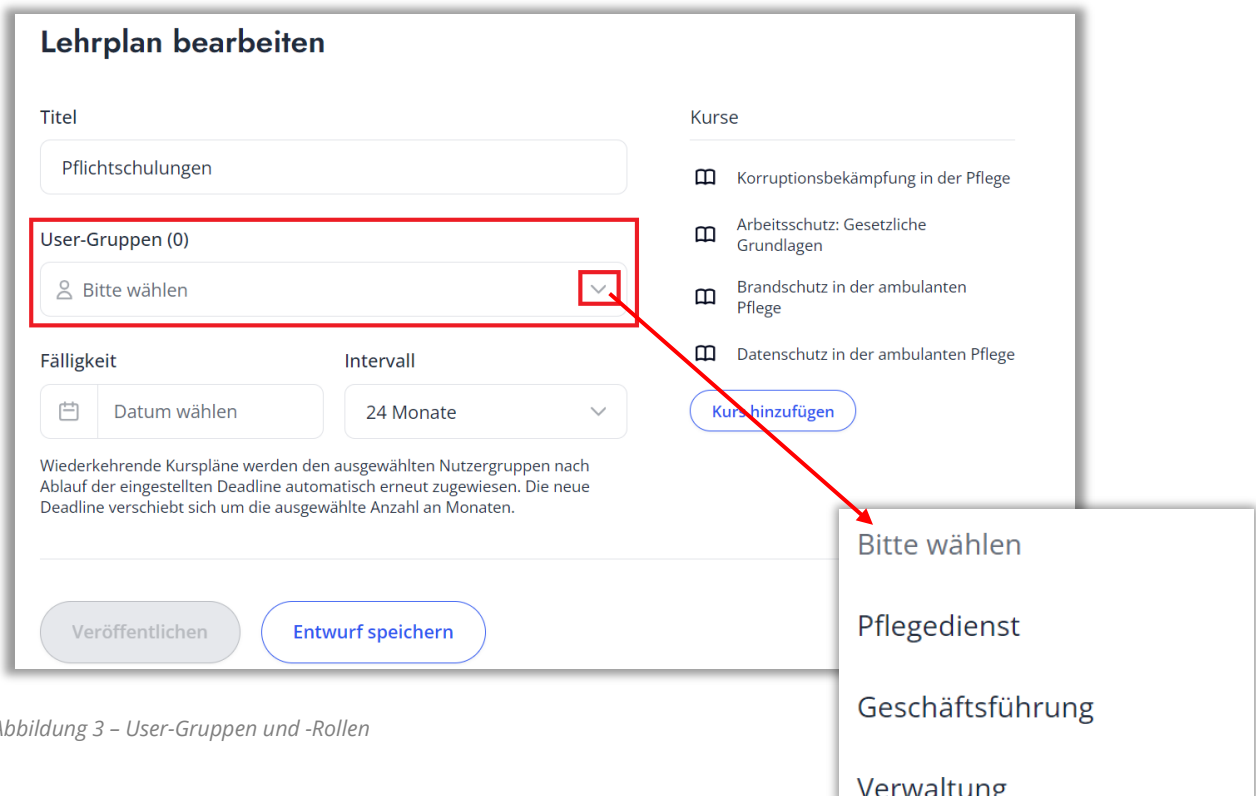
Lehrplan bearbeiten

Titel

Pflichtschulungen

User-Gruppen (0)

Bitte wählen

Fälligkeit

Datum wählen

Intervall

24 Monate

Wiederkehrende Kurspläne werden den ausgewählten Nutzergruppen nach Ablauf der eingestellten Deadline automatisch erneut zugewiesen. Die neue Deadline verschiebt sich um die ausgewählte Anzahl an Monaten.

Veröffentlichen

Entwurf speichern

Kurse

Korruptionsbekämpfung in der Pflege

Arbeitsschutz: Gesetzliche Grundlagen

Brandschutz in der ambulanten Pflege

Datenschutz in der ambulanten Pflege

Kurs hinzufügen

Bitte wählen

Pflegedienst

Geschäftsführung

Verwaltung

Abbildung 3 – User-Gruppen und -Rollen